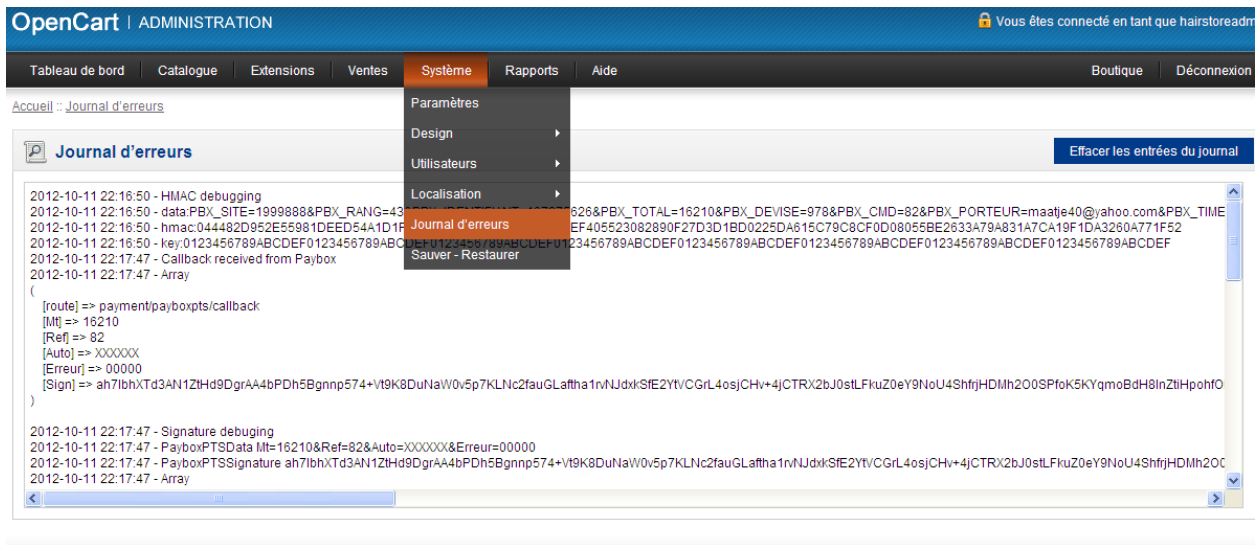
OpenCart | ADMINISTRATION

Vous êtes connecté en tant que hairstoreadm

Tableau de bord Catalogue Extensions Ventes Système Rapports Aide

Boutique Déconnexion

Accueil :: Journal d'erreurs

Paramètres
Design
Utilisateurs
Localisation
Journal d'erreurs
Sauver - Restaurer

Journal d'erreurs

Effacer les entrées du journal

2012-10-11 22:16:50 - HMAC debugging
2012-10-11 22:16:50 - data:PBX_SITE=1999888&PBX_RANG=43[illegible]626&PBX_TOTAL=16210&PBX_DEVISE=978&PBX_CMD=82&PBX_PORTEUR=maatje40@yahoo.com&PBX_TIME
2012-10-11 22:16:50 - hmac:044482D952E55981DEED54A1D1F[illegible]EF405523082890F27D3D1BD0225DA615C79C8CF0D08055BE2633A79A831A7CA19F1DA3260A771F52
2012-10-11 22:16:50 - key:0123456789ABCDEF0123456789ABCDEF0123456789ABCDEF0123456789ABCDEF0123456789ABCDEF0123456789ABCDEF
2012-10-11 22:17:47 - Callback received from Paybox
2012-10-11 22:17:47 - Array
(
[route] => payment/payboxpts/callback
[Mt] => 16210
[Ref] => 82
[Auto] => XXXXXX
[Erreur] => 00000
[Sign] => ah7IbhXTd3AN1ZtHd9DgrAA4bPDh5Bgnnp574+Vt9K8DuNaW0v5p7KLNc2fauGLaftha1rvNJdxkSfE2YtVCGrL4osjCHv+4jCTRX2bJ0stLFkuZ0eY9NoU4ShfrjHDMh2O0SPfoK5KYqmoBdH8InZtiHpohfO
)

2012-10-11 22:17:47 - Signature debuging
2012-10-11 22:17:47 - PayboxPTSData Mt=16210&Ref=82&Auto=XXXXXX&Erreur=00000
2012-10-11 22:17:47 - PayboxPTSSignature ah7IbhXTd3AN1ZtHd9DgrAA4bPDh5Bgnnp574+Vt9K8DuNaW0v5p7KLNc2fauGLaftha1rvNJdxkSfE2YtVCGrL4osjCHv+4jCTRX2bJ0stLFkuZ0eY9NoU4ShfrjHDMh2O0
2012-10-11 22:17:47 - Array